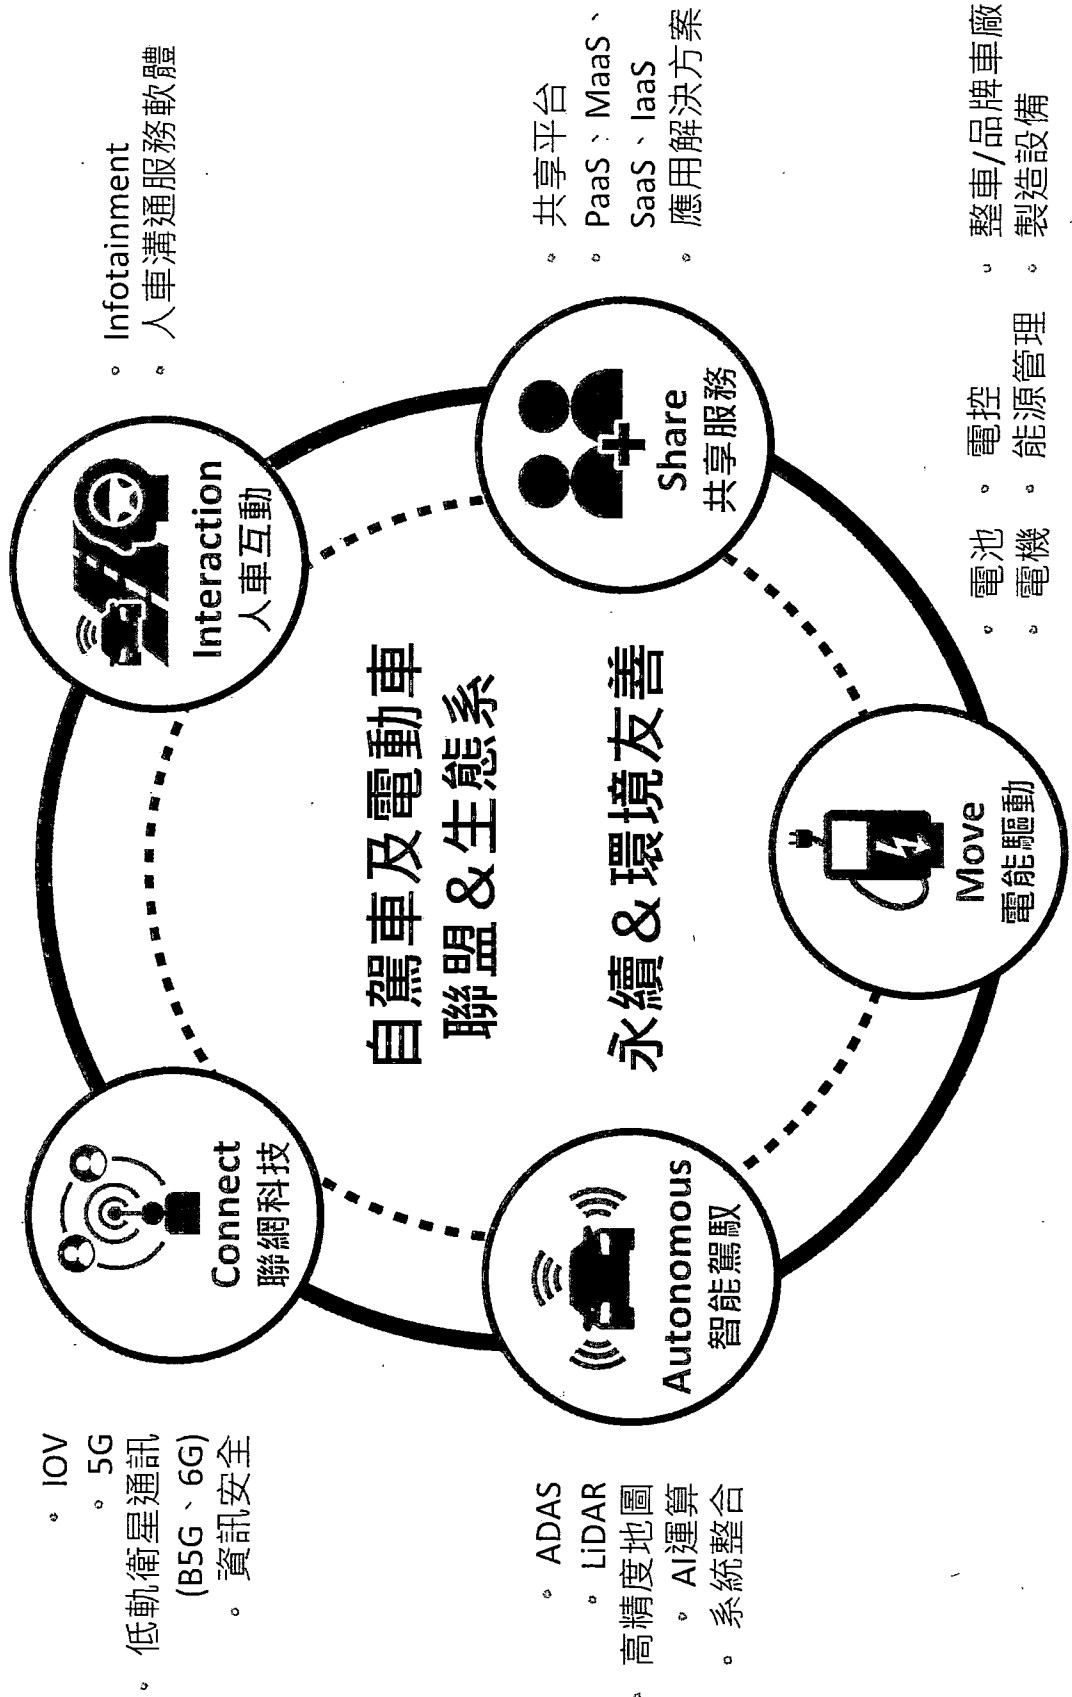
自駕車及電動車
聯盟&生態系
永續&環境友善

Interaction
人車互動

。Infotainment
。人車溝通服務軟體

Share
共享服務

。共享平台
。PaaS、MaaS、SaaS、IaaS
。應用解決方案

Move
電能驅動

。電池
。電機
。電控
。能源管理
。整車/品牌車廠
。製造設備

Autonomous
智能駕駛

。ADAS
。LiDAR
。高精度地圖
。AI運算
。系統整合

Connect
聯網科技

。IOV
。5G
。低軌衛星通訊 (B5G、6G)
。資訊安全